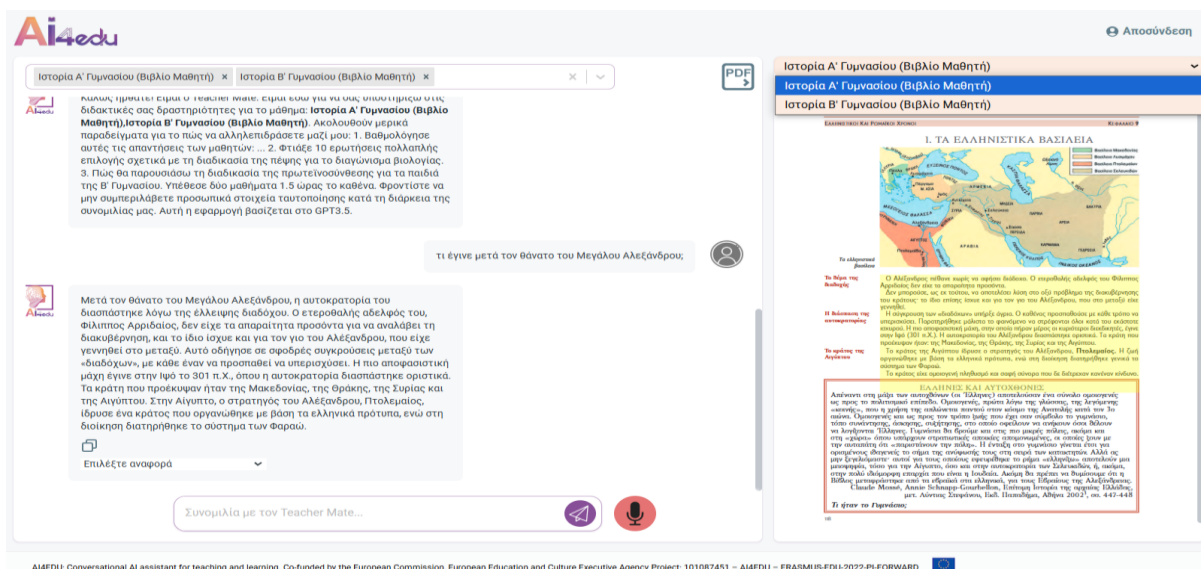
Ai4edu

Αποσύνδεση

Ιστορία Α' Γυμνασίου (Βιβλίο Μαθητή) × Ιστορία Β' Γυμνασίου (Βιβλίο Μαθητή) ×

PDF

Ιστορία Α' Γυμνασίου (Βιβλίο Μαθητή)
Ιστορία Α' Γυμνασίου (Βιβλίο Μαθητή)
Ιστορία Β' Γυμνασίου (Βιβλίο Μαθητή)

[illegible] Είμαι ο Teacher Mate. Είμαι εδώ για να σας υποστηρίξω στις διδακτικές σας δραστηριότητες για το μάθημα: **Ιστορία Α' Γυμνασίου (Βιβλίο Μαθητή),Ιστορία Β' Γυμνασίου (Βιβλίο Μαθητή)**. Ακολουθούν μερικά παραδείγματα για το πώς να αλληλεπιδράσετε μαζί μου: 1. Βαθμολογήστε αυτές τις απαντήσεις των μαθητών: ... 2. Φτιάξε 10 ερωτήσεις πολλαπλής επιλογής σχετικά με τη διαδικασία της πέψης για το διαγώνισμα βιολογίας. 3. Πώς θα παρουσιάσω τη διαδικασία της πρωτεϊνοσύνθεσης για τα παιδιά της Β' Γυμνασίου. Υπέθεσε δύο μαθήματα 1.5 ώρας το καθένα. Φροντίστε να μην συμπεριλάβετε προσωπικά στοιχεία ταυτοποίησης κατά τη διάρκεια της συνομιλίας μας. Αυτή η εφαρμογή βασίζεται στο GPT3.5.

τι έγινε μετά τον θάνατο του Μεγάλου Αλεξάνδρου;

Μετά τον θάνατο του Μεγάλου Αλεξάνδρου, η αυτοκρατορία του διασπάστηκε λόγω της έλλειψης διαδόχου. Ο ετεροθαλής αδελφός του, Φίλιππος Αρριδαίος, δεν είχε τα απαραίτητα προσόντα για να αναλάβει τη διακυβέρνηση, και το ίδιο ίσχυε και για τον γιο του Αλέξανδρου, που είχε γεννηθεί στο μεταξύ. Αυτό οδήγησε σε σφοδρές συγκρούσεις μεταξύ των «διαδόχων», με κάθε έναν να προσπαθεί να επικρατήσει. Η πιο αποφασιστική μάχη έγινε στην Ιψό το 301 π.Χ., όπου η αυτοκρατορία διασπάστηκε οριστικά. Τα κράτη που προέκυψαν ήταν της Μακεδονίας, της Θράκης, της Συρίας και της Αιγύπτου. Στην Αίγυπτο, ο στρατηγός του Αλέξανδρου, Πτολεμαίος, ίδρυσε ένα κράτος που οργανώθηκε με βάση τα ελληνικά πρότυπα, ενώ στη διοίκηση διατηρήθηκε το σύστημα των Φαραώ.

Επιλέξτε αναφορά

Συνομιλία με τον Teacher Mate...

ΕΛΛΗΝΙΣΤΙΚΟΙ ΚΑΙ ΡΩΜΑΪΚΟΙ ΧΡΟΝΟΙ
1. ΤΑ ΕΛΛΗΝΙΣΤΙΚΑ ΒΑΣΙΛΕΙΑ
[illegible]
ΕΛΛΗΝΕΣ ΚΑΙ ΑΥΤΟΧΘΟΝΕΣ
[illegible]
Τι ήταν το Γυμνάσιο;

AI4EDU: Conversational AI assistant for teaching and learning. Co-funded by the European Commission, European Education and Culture Executive Agency Project: 101087451 – AI4EDU – ERASMUS-EDU-2022-PI-FORWARD